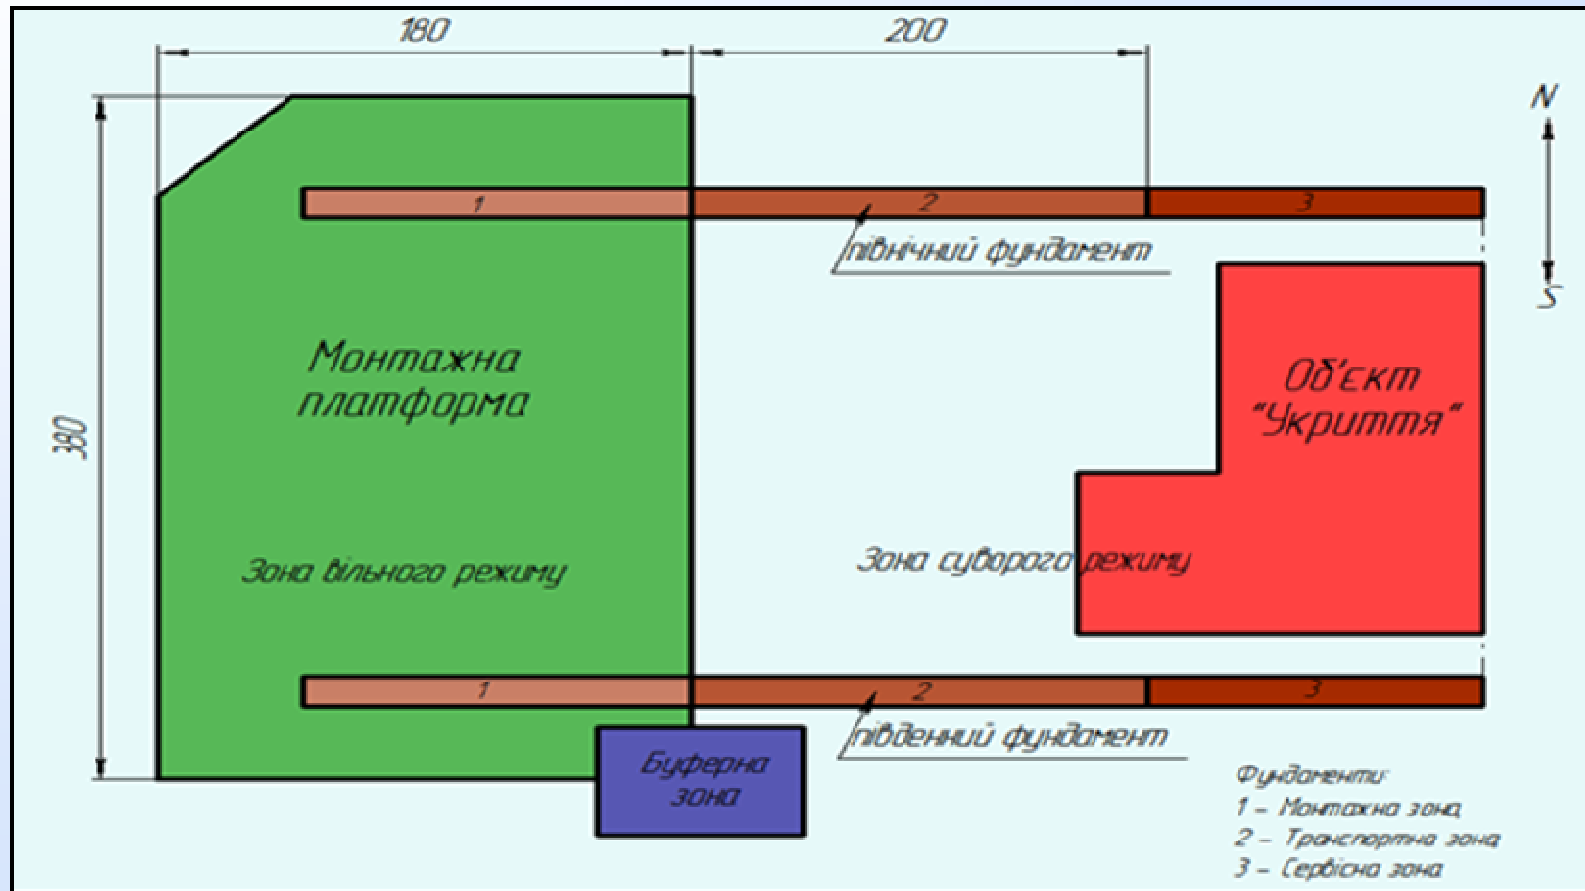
180

200

N

S

1

2

3

північний фундамент

380

Монтажна платформа

Об'єкт "Укриття"

Зона вільного режиму

Зона суворого режиму

1

2

3

південний фундамент

Буферна зона

Фундаменти:
1 – Монтажна зона
2 – Транспортна зона
3 – Сервісна зона